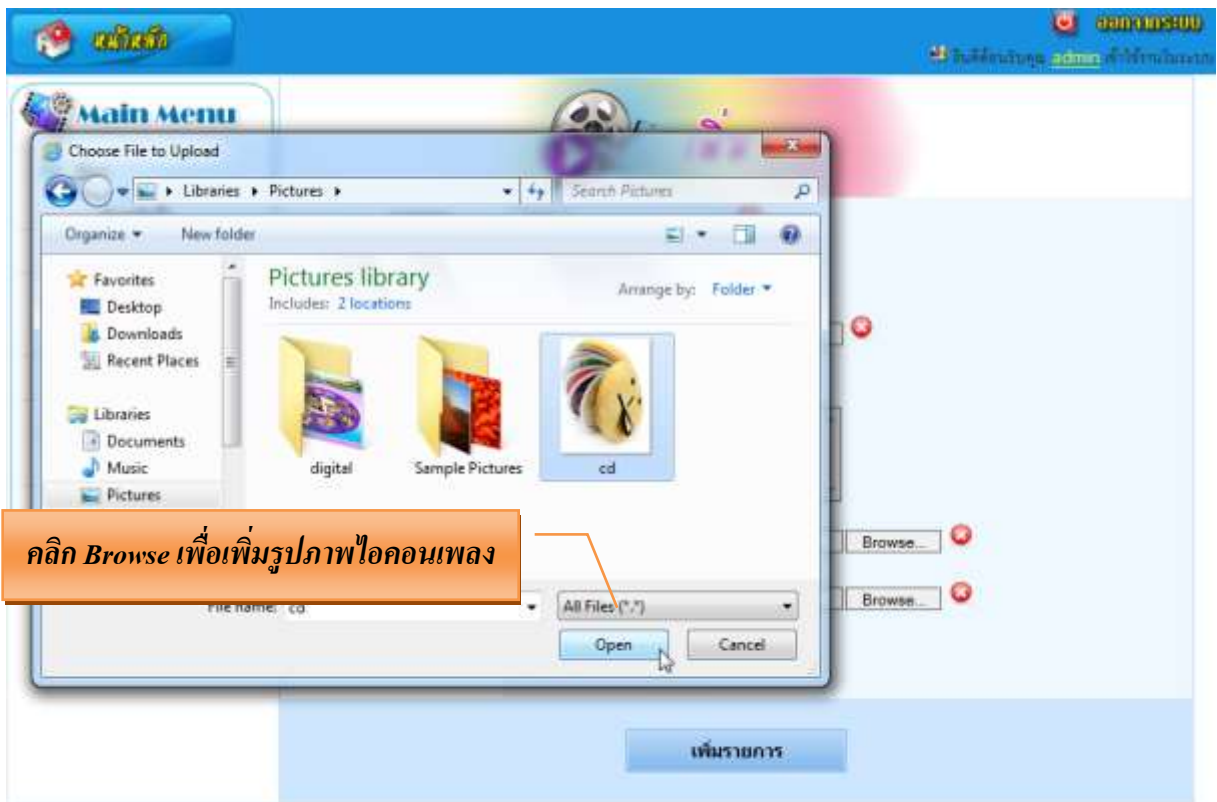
หน้าหลัก

ออกจากระบบ

ยินดีต้อนรับคุณ admin เข้าใช้งานในระบบ

Main Menu

Choose File to Upload

Libraries ▸ Pictures ▸

Search Pictures

Organize ▾ New folder

Favorites
Desktop
Downloads
Recent Places

Libraries
Documents
Music
Pictures

Pictures library
Includes: 2 locations

Arrange by: Folder ▾

digital

Sample Pictures

cd

คลิก Browse เพื่อเพิ่มรูปภาพไอคอนเพลง

File name: cd

All Files (*.*)

Open

Cancel

Browse...

Browse...

เพิ่มรายการ